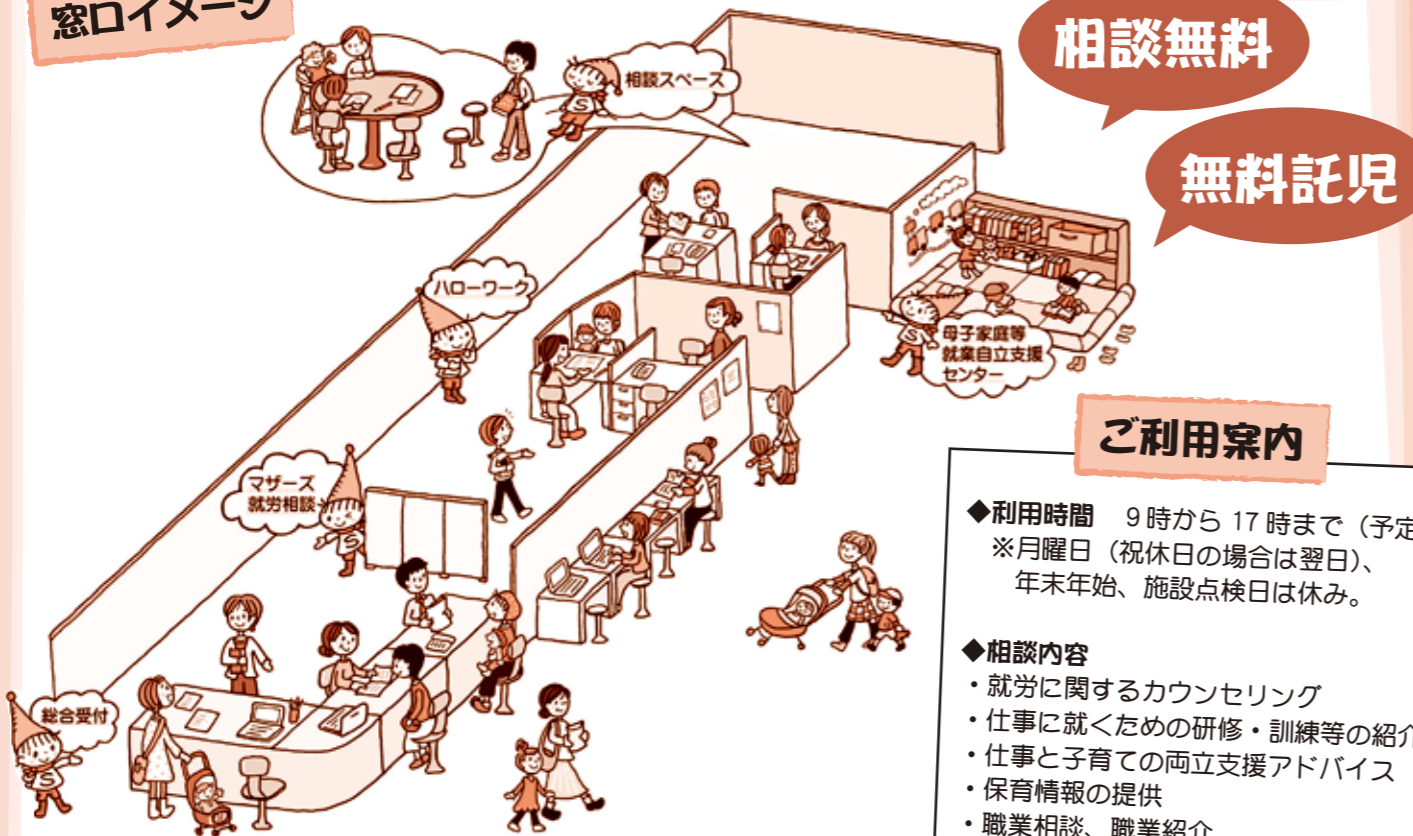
窓口イメージ

相談無料

無料託児

相談スペース

ハローワーク

母子家庭等就業自立支援センター

マザーズ就労相談

総合受付

ご利用案内

◆利用時間　9時から 17 時まで（予定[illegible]
※月曜日（祝休日の場合は翌日）、年末年始、施設点検日は休み。

◆相談内容
・就労に関するカウンセリング
・仕事に就くための研修・訓練等の紹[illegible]
・仕事と子育ての両立支援アドバイス
・保育情報の提供
・職業相談、職業紹介